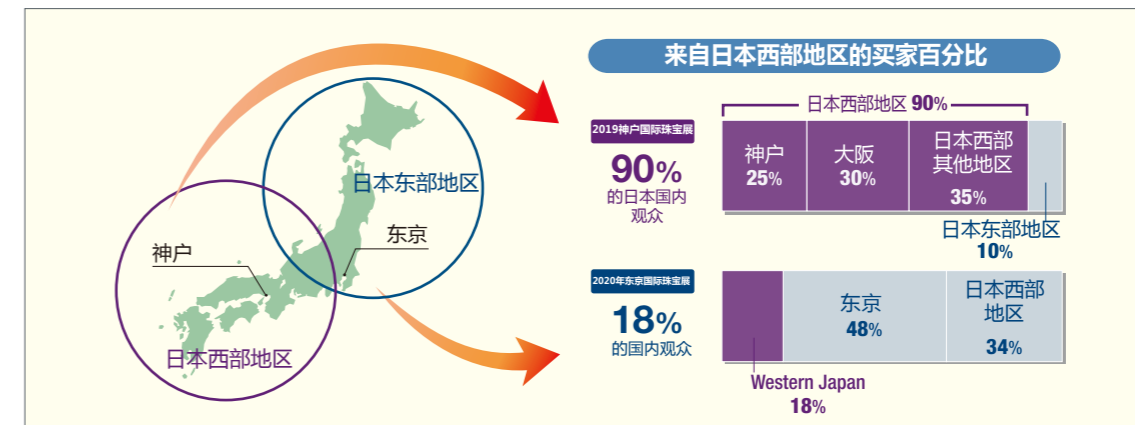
来自日本西部地区的买家百分比

日本东部地区

东京

神户

日本西部地区

2019神户国际珠宝展

90%
的日本国内观众

日本西部地区 90%

| 神户 25% | 大阪 30% | 日本西部其他地区 35% | |
|---|---|---|---|

日本东部地区
10%

2020年东京国际珠宝展

18%
的国内观众

| | 东京 48% | 日本西部地区 34% |
|---|---|---|

Western Japan
18%